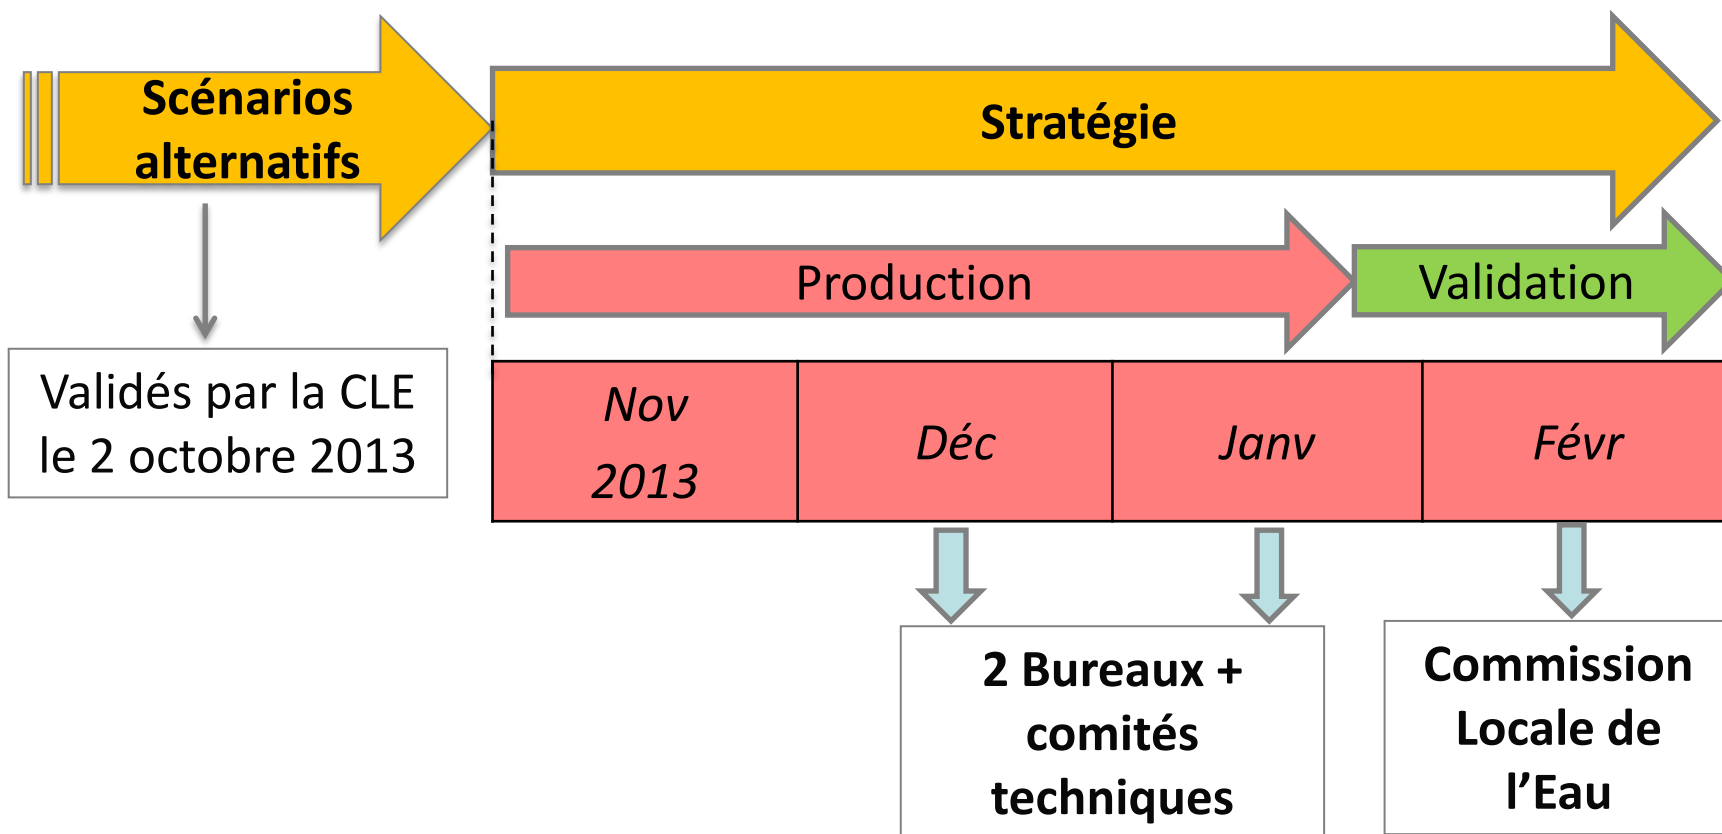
Scénarios alternatifs

Stratégie

Validés par la CLE le 2 octobre 2013

Production

Validation

| Nov 2013 | Déc | Janv | Févr |
|---|---|---|---|

2 Bureaux + comités techniques

Commission Locale de l’Eau